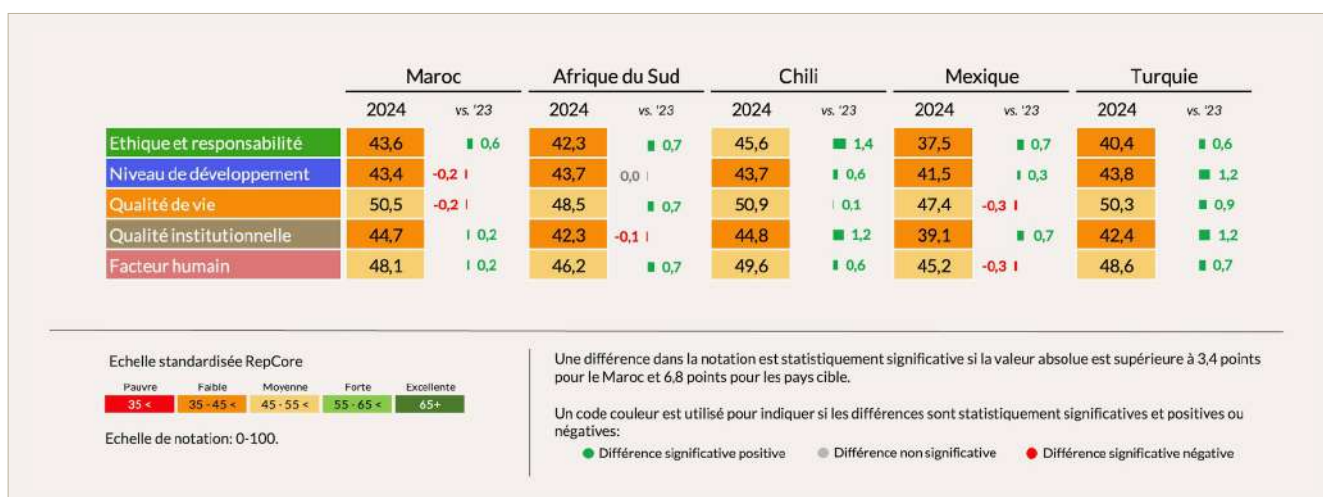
| | Maroc | | Afrique du Sud | | Chili | | Mexique | | Turquie | |
|---|---|---|---|---|---|---|---|---|---|---|
| | 2024 | vs. '23 | 2024 | vs. '23 | 2024 | vs. '23 | 2024 | vs. '23 | 2024 | vs. '23 |
| Ethique et responsabilité | 43,6 | 0,6 | 42,3 | 0,7 | 45,6 | 1,4 | 37,5 | 0,7 | 40,4 | 0,6 |
| Niveau de développement | 43,4 | -0,2 | 43,7 | 0,0 | 43,7 | 0,6 | 41,5 | 0,3 | 43,8 | 1,2 |
| Qualité de vie | 50,5 | -0,2 | 48,5 | 0,7 | 50,9 | 0,1 | 47,4 | -0,3 | 50,3 | 0,9 |
| Qualité institutionnelle | 44,7 | 0,2 | 42,3 | -0,1 | 44,8 | 1,2 | 39,1 | 0,7 | 42,4 | 1,2 |
| Facteur humain | 48,1 | 0,2 | 46,2 | 0,7 | 49,6 | 0,6 | 45,2 | -0,3 | 48,6 | 0,7 |

Echelle standardisée RepCore

| Pauvre | Faible | Moyenne | Forte | Excellente |
|---|---|---|---|---|
| 35 < | 35 - 45 < | 45 - 55 < | 55 - 65 < | 65+ |

Echelle de notation: 0-100.

Une différence dans la notation est statistiquement significative si la valeur absolue est supérieure à 3,4 points pour le Maroc et 6,8 points pour les pays cible.

Un code couleur est utilisé pour indiquer si les différences sont statistiquement significatives et positives ou négatives:
Différence significative positive   Différence non significative   Différence significative négative